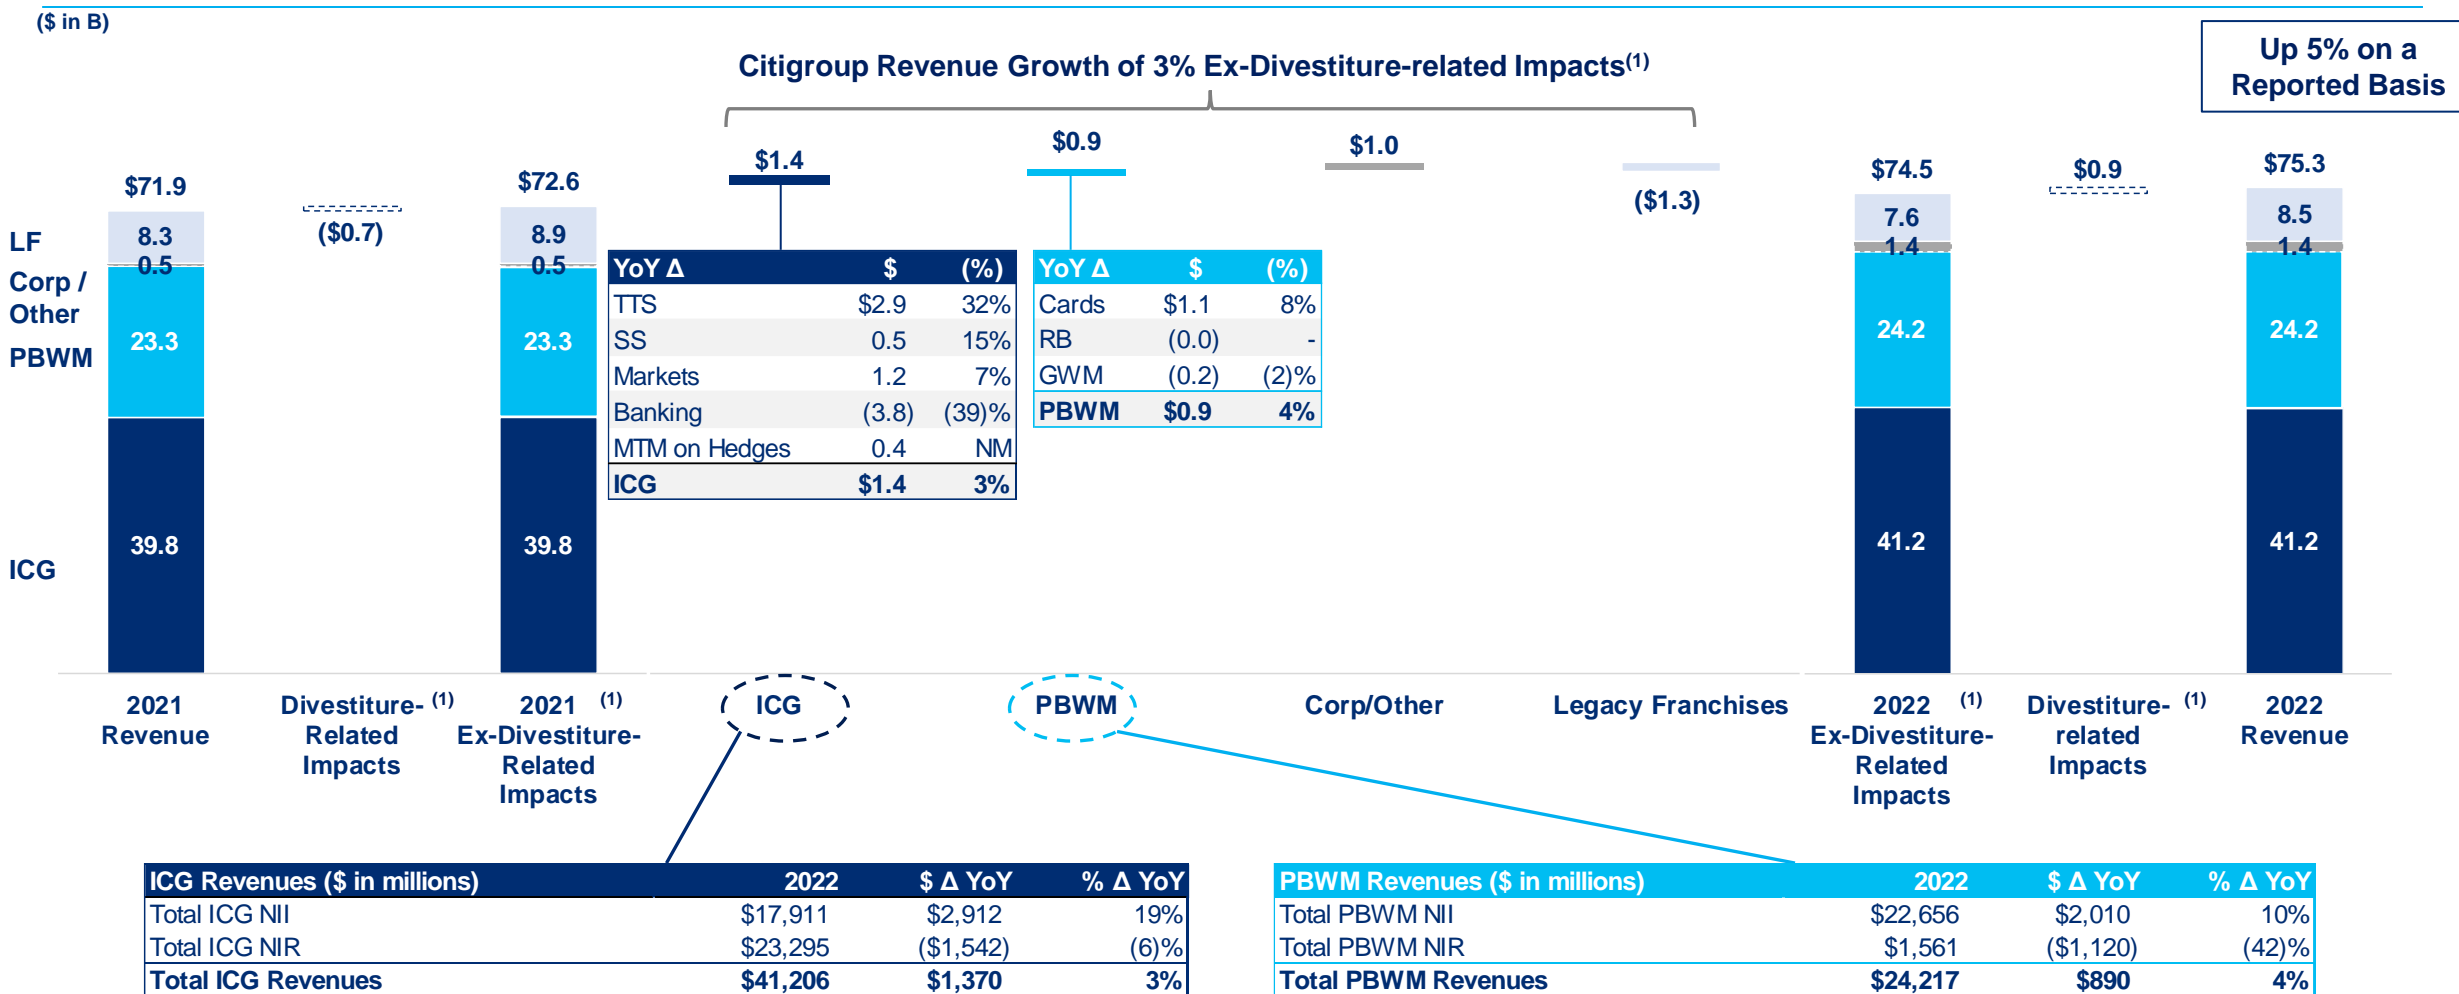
($ in B)

Citigroup Revenue Growth of 3% Ex-Divestiture-related Impacts$^{(1)}$

Up 5% on a Reported Basis

LF
Corp / Other
PBWM
ICG

$71.9
8.3
0.5
23.3
39.8

($0.7)

$72.6
8.9
0.5
23.3
39.8

$1.4

$0.9

$1.0

($1.3)

$74.5
7.6
1.4
24.2
41.2

$0.9

$75.3
8.5
1.4
24.2
41.2

| YoY Δ | $ | (%) |
|---|---|---|
| TTS | $2.9 | 32% |
| SS | 0.5 | 15% |
| Markets | 1.2 | 7% |
| Banking | (3.8) | (39)% |
| MTM on Hedges | 0.4 | NM |
| ICG | $1.4 | 3% |

| YoY Δ | $ | (%) |
|---|---|---|
| Cards | $1.1 | 8% |
| RB | (0.0) | - |
| GWM | (0.2) | (2)% |
| PBWM | $0.9 | 4% |

2021 Revenue
Divestiture-Related Impacts $^{(1)}$
2021 Ex-Divestiture-Related Impacts $^{(1)}$
ICG
PBWM
Corp/Other
Legacy Franchises
2022 Ex-Divestiture-Related Impacts $^{(1)}$
Divestiture-related Impacts $^{(1)}$
2022 Revenue

| ICG Revenues ($ in millions) | 2022 | $ Δ YoY | % Δ YoY |
|---|---|---|---|
| Total ICG NII | $17,911 | $2,912 | 19% |
| Total ICG NIR | $23,295 | ($1,542) | (6)% |
| Total ICG Revenues | $41,206 | $1,370 | 3% |

| PBWM Revenues ($ in millions) | 2022 | $ Δ YoY | % Δ YoY |
|---|---|---|---|
| Total PBWM NII | $22,656 | $2,010 | 10% |
| Total PBWM NIR | $1,561 | ($1,120) | (42)% |
| Total PBWM Revenues | $24,217 | $890 | 4% |